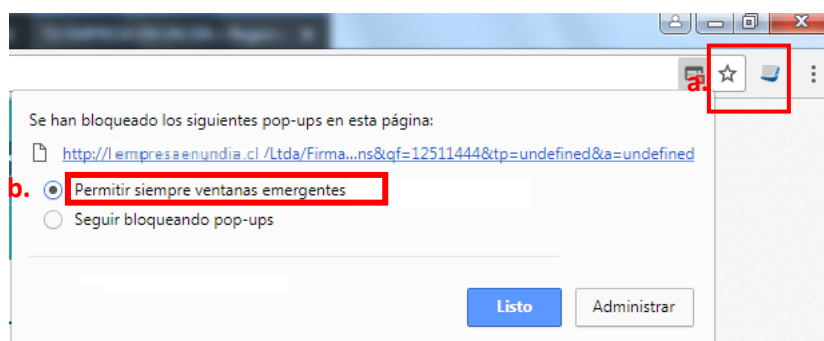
a.

Se han bloqueado los siguientes pop-ups en esta página:

http://l empresaenundia.cl /Ltda/Firma...ns&qf=12511444&tp=undefined&a=undefined

b. Permitir siempre ventanas emergentes

Seguir bloqueando pop-ups

Listo

Administrar